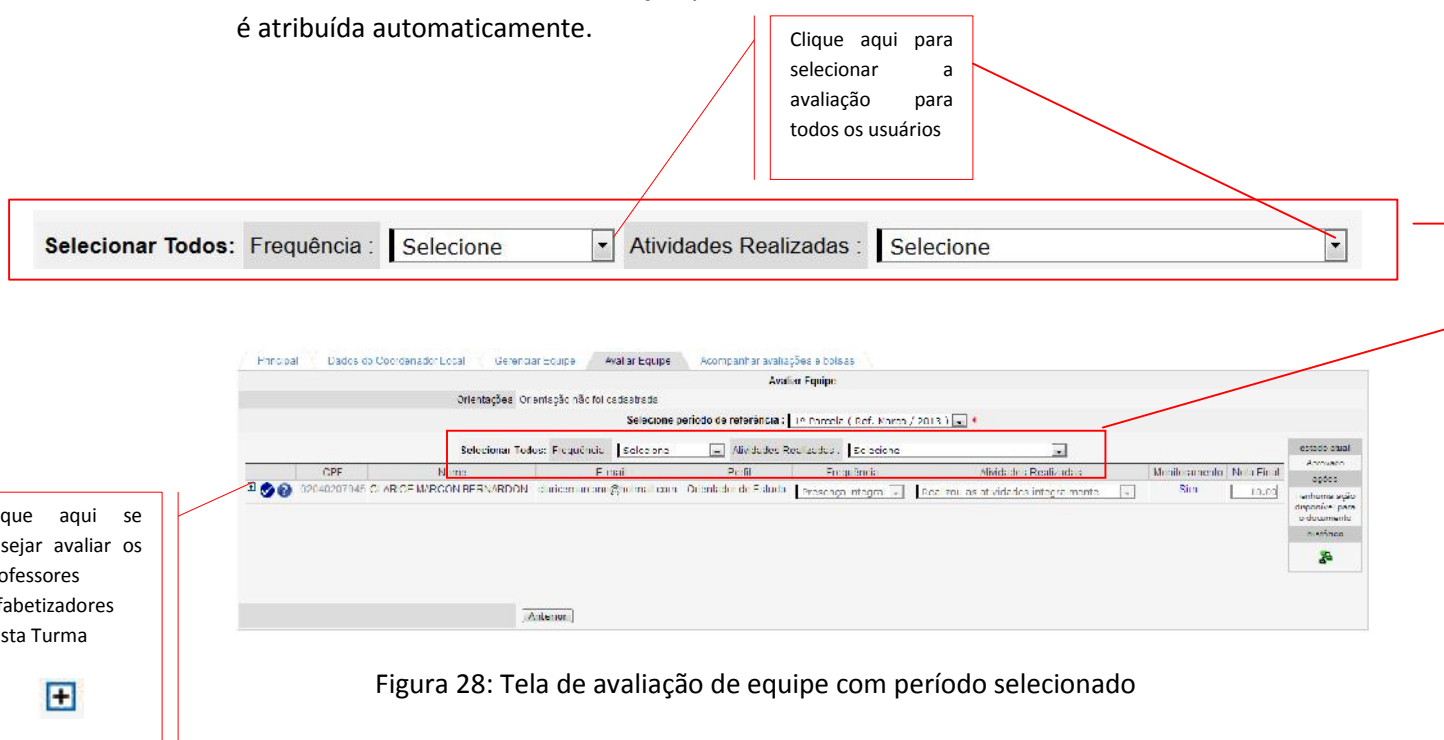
é atribuída automaticamente.

Clique aqui para selecionar a avaliação para todos os usuários

Selecionar Todos: Frequência : Selecione Atividades Realizadas : Selecione

Principal | Dados do Coordenador Local | Gerenciar Equipe | Avaliar Equipe | Acompanhar avaliações e bolsas

Avaliar Equipe

Orientações Orientação não foi cadastrada

Selecione período de referência : 1º Parcela ( Ref. Março / 2013 ) *

Selecionar Todos: Frequência : Selecione Atividades Realizadas : Selecione

| | CPF | Nome | Email | Perfil | Frequência | Atividades Realizadas | Monitoramento | Nota Final |
|---|---|---|---|---|---|---|---|---|
| | 02040207046 | CLARICE MARCON BERNARDON | claricemarcon@hotmail.com | Orientador de Estudo | Presença integral | Realizou as atividades integralmente | Sim | 10,00 |

estado atual
Aprovação
ações
nenhuma ação disponível para o documento
histórico

Anterior

que aqui se sejar avaliar os ofessores fabetizadores sta Turma

Figura 28: Tela de avaliação de equipe com período selecionado